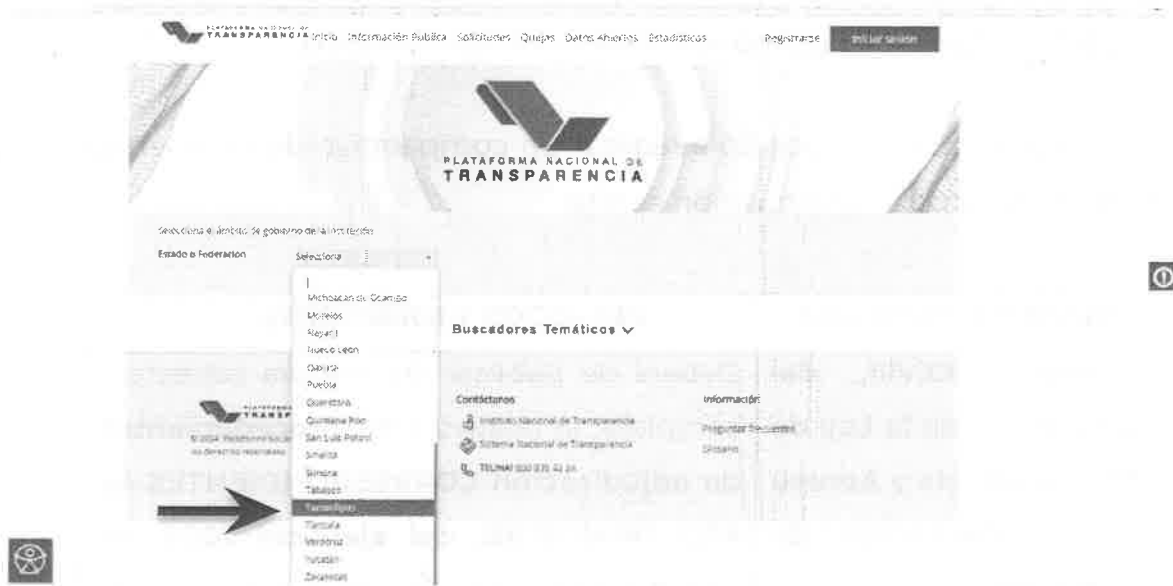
PLATAFORMA NACIONAL DE TRANSPARENCIA Inicio Información Pública Solicitudes Quejas Datos Abiertos Estadísticos Registrarse Iniciar sesión

PLATAFORMA NACIONAL DE TRANSPARENCIA

Selecciona el ámbito de gobierno de la institución

Estado o Federación Selecciona

Michoacán de Ocampo
Morelos
Nayarit
Nuevo León
Oaxaca
Puebla
Querétaro
Quintana Roo
San Luis Potosí
Sinaloa
Sonora
Tabasco
Tamaulipas
Tlaxcala
Veracruz
Yucatán
Zacatecas

Buscadores Temáticos

PLATAFORMA NACIONAL DE TRANSPARENCIA

© 2024 Plataforma Nacional de Transparencia. Todos los derechos reservados

Contáctanos
Instituto Nacional de Transparencia
Sistema Nacional de Transparencia
TELINAI 800 835 43 24

Información
Preguntas frecuentes
Glosario